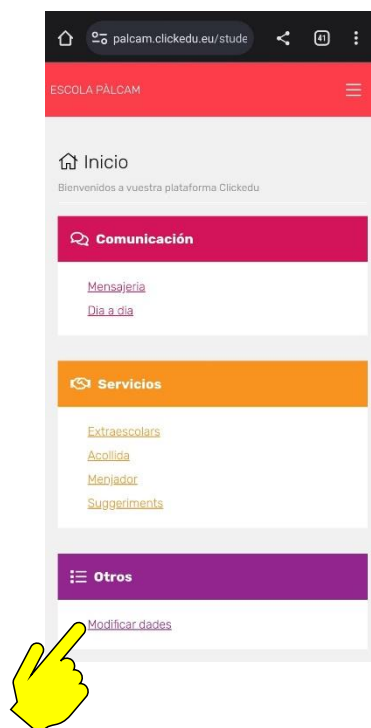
palcam.clickedu.eu/stude

41

ESCOLA PÀLCAM

Inicio

Bienvenidos a vuestra plataforma Clickedu

Comunicación

Mensajeria

Dia a dia

Servicios

Extraescolars

Acollida

Menjador

Suggeriments

Otros

Modificar dades